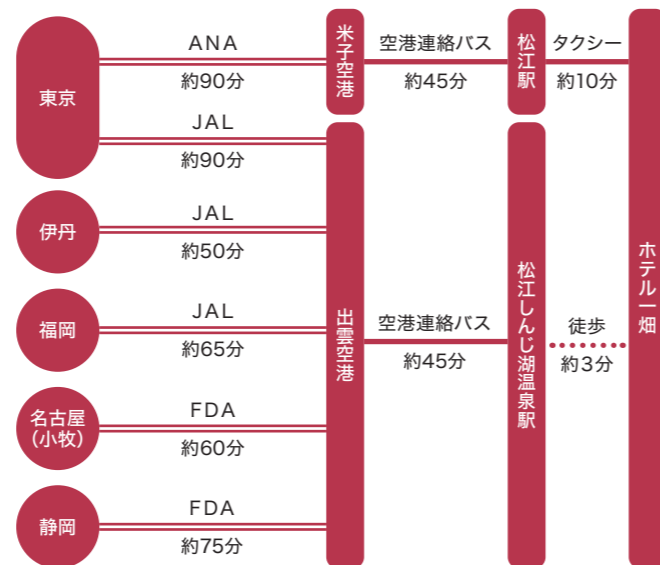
東京

ANA
約90分

JAL
約90分

伊丹

JAL
約50分

福岡

JAL
約65分

名古屋
(小牧)

FDA
約60分

静岡

FDA
約75分

米子空港

空港連絡バス
約45分

松江駅

タクシー
約10分

出雲空港

空港連絡バス
約45分

松江しんじ湖温泉駅

徒歩
約3分

ホテル一畑